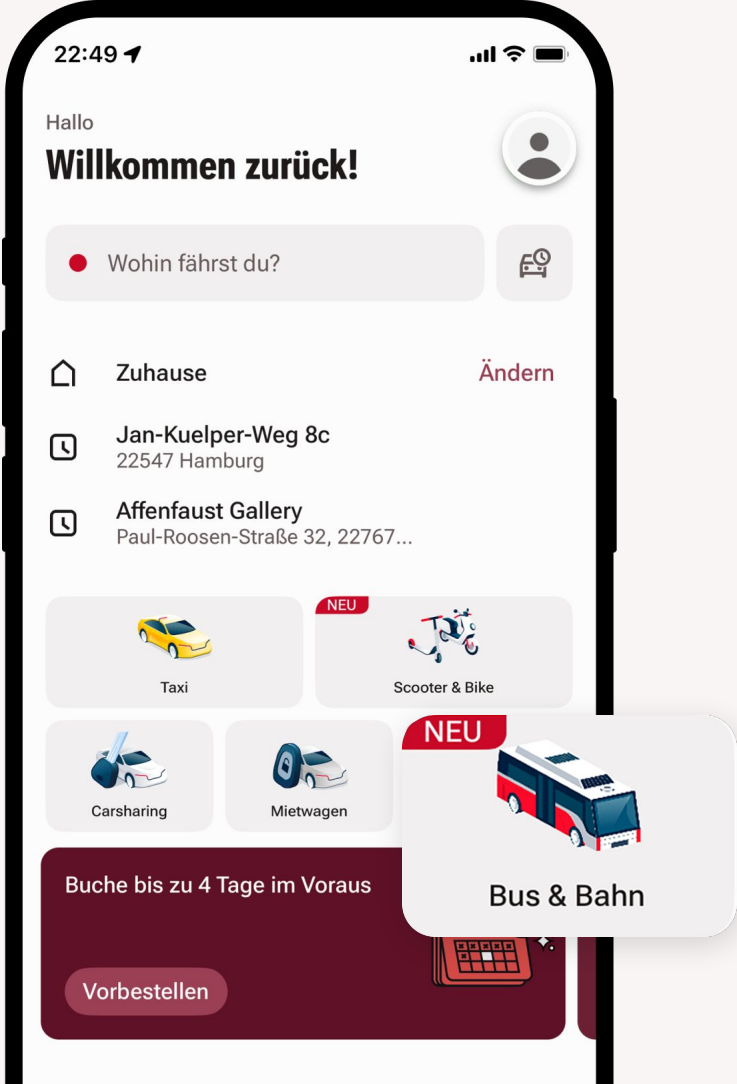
22:49

Hallo
Willkommen zurück!

Wohin fährst du?

Zuhause
Ändern

Jan-Kuelper-Weg 8c
22547 Hamburg

Affenfaust Gallery
Paul-Roosen-Straße 32, 22767...

Taxi

NEU
Scooter & Bike

Carsharing

Mietwagen

NEU
Bus & Bahn

Buche bis zu 4 Tage im Voraus

Vorbestellen